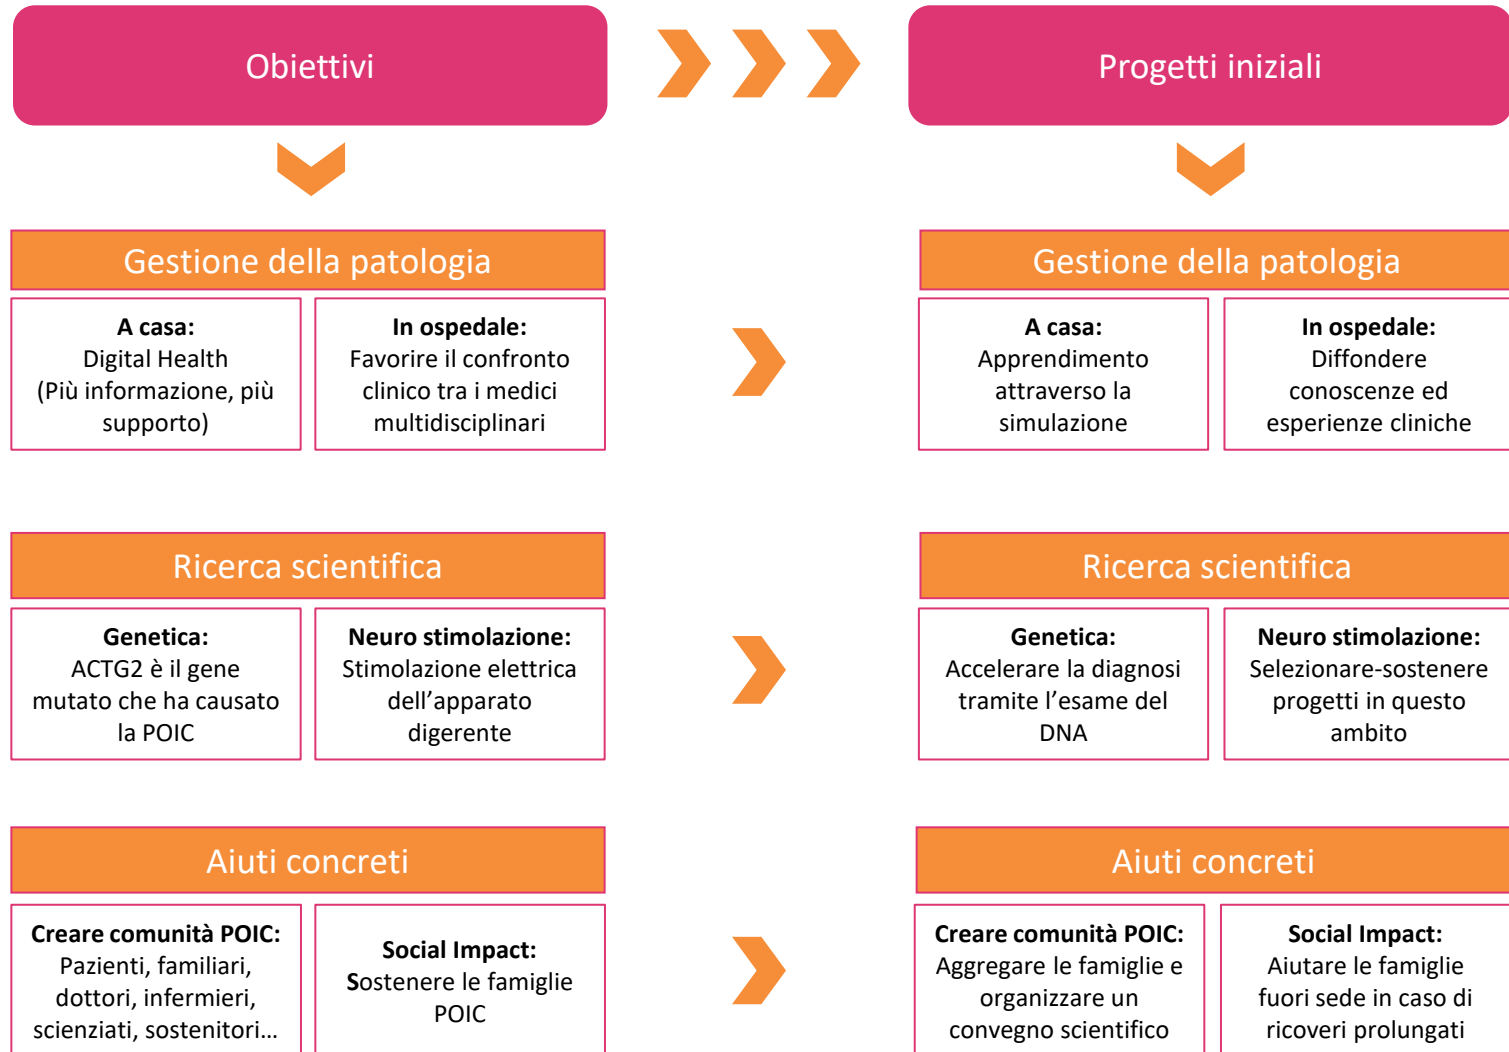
Obiettivi

Progetti iniziali

Gestione della patologia

**A casa:**
Digital Health
(Più informazione, più supporto)

**In ospedale:**
Favorire il confronto clinico tra i medici multidisciplinari

Gestione della patologia

**A casa:**
Apprendimento attraverso la simulazione

**In ospedale:**
Diffondere conoscenze ed esperienze cliniche

Ricerca scientifica

**Genetica:**
ACTG2 è il gene mutato che ha causato la POIC

**Neuro stimolazione:**
Stimolazione elettrica dell'apparato digerente

Ricerca scientifica

**Genetica:**
Accelerare la diagnosi tramite l'esame del DNA

**Neuro stimolazione:**
Selezionare-sostenere progetti in questo ambito

Aiuti concreti

**Creare comunità POIC:**
Pazienti, familiari, dottori, infermieri, scienziati, sostenitori…

**Social Impact:**
**S**ostenere le famiglie POIC

Aiuti concreti

**Creare comunità POIC:**
Aggregare le famiglie e organizzare un convegno scientifico

**Social Impact:**
Aiutare le famiglie fuori sede in caso di ricoveri prolungati